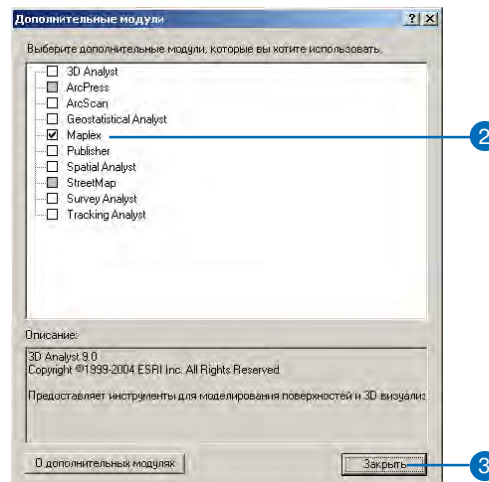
Дополнительные модули

?

X

Выберите дополнительные модули, которые вы хотите использовать.

3D Analyst
ArcPress
ArcScan
Geostatistical Analyst
Maplex
Publisher
Spatial Analyst
StreetMap
Survey Analyst
Tracking Analyst

2

Описание:

3D Analyst 9.0
Copyright ©1999-2004 ESRI Inc. All Rights Reserved

Предоставляет инструменты для моделирования поверхностей и 3D визуализ

О дополнительных модулях

Закрыть

3